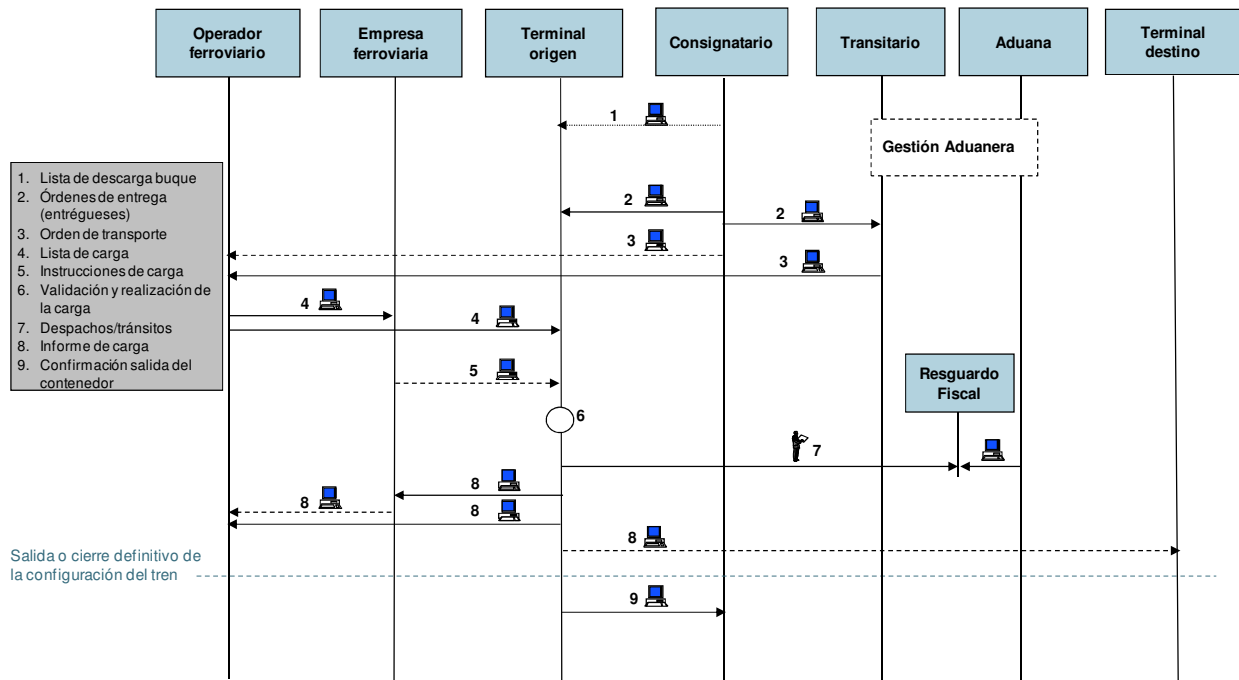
Operador ferroviario

Empresa ferroviaria

Terminal origen

Consignatario

Transitario

Aduana

Terminal destino

1

Gestión Aduanera

1. Lista de descarga buque
2. Órdenes de entrega (entrégueses)
3. Orden de transporte
4. Lista de carga
5. Instrucciones de carga
6. Validación y realización de la carga
7. Despachos/tránsitos
8. Informe de carga
9. Confirmación salida del contenedor

2

2

3

3

4

4

5

Resguardo Fiscal

6

7

8

8

8

8

Salida o cierre definitivo de la configuración del tren

9